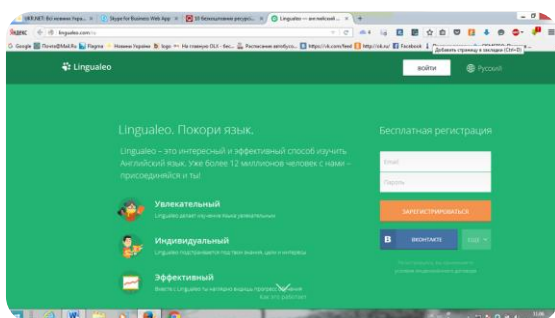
UKR.NET: Всі новини Укра... | Skype for Business Web App | 10 бесплатных ресурс... | Lingualeo — английский... | +

Яндекс | lingualeo.com/ru

Google | Почта@Mail.Ru | Pagina | Новини України | logo | На главную DLS - бес... | Расписание автобусов... | https://vk.com/feed | http://ok.ru/ | Facebook | Добавить страницу в закладки (Ctrl+D)

Lingualeo

ВОЙТИ

Русский

Lingualeo. Покори язык.

Lingualeo – это интересный и эффективный способ изучить Английский язык. Уже более 12 миллионов человек с нами – присоединяйся и ты!

Увлекательный

Lingualeo делает изучение языка увлекательным

Индивидуальный

Lingualeo подстраивается под твои знания, цели и интересы

Эффективный

Вместе с Lingualeo ты наглядно видишь прогресс обучения

Как это работает

Бесплатная регистрация

Email

Пароль

ЗАРЕГИСТРИРОВАТЬСЯ

В ВКОНТАКТЕ

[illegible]

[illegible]